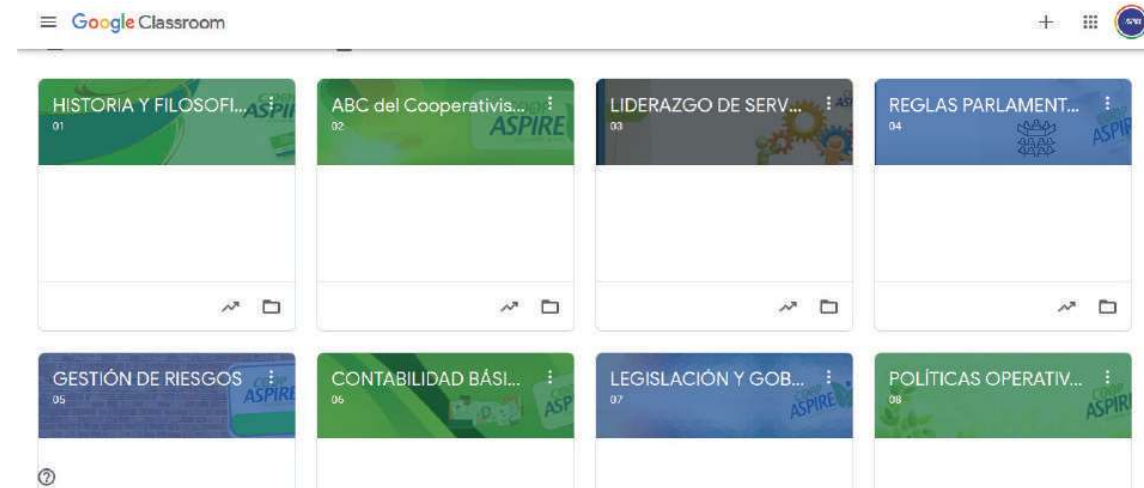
Google Classroom

HISTORIA Y FILOSOFI...
01
ASPIRE

ABC del Cooperativis...
02
ASPIRE

LIDERAZGO DE SERV...
03

REGLAS PARLAMENT...
04
ASPIRE

GESTIÓN DE RIESGOS
05
ASPIRE

CONTABILIDAD BÁSI...
06
ASP

LEGISLACIÓN Y GOB...
07
ASPIRE

POLÍTICAS OPERATIV...
08
ASPIRE